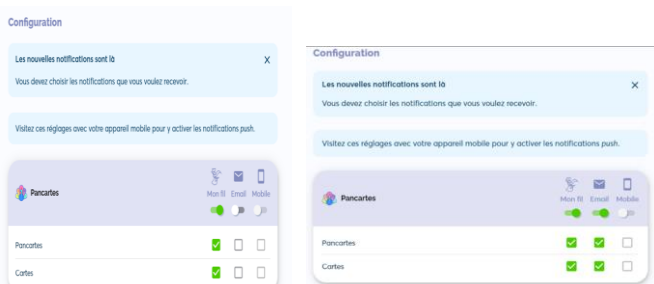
Configuration

Les nouvelles notifications sont là

X

Vous devez choisir les notifications que vous voulez recevoir.

Visitez ces réglages avec votre appareil mobile pour y activer les notifications push.

Pancartes

Mon fil Email Mobile

Pancartes

Cartes

Configuration

Les nouvelles notifications sont là

X

Vous devez choisir les notifications que vous voulez recevoir.

Visitez ces réglages avec votre appareil mobile pour y activer les notifications push.

Pancartes

Mon fil Email Mobile

Pancartes

Cartes